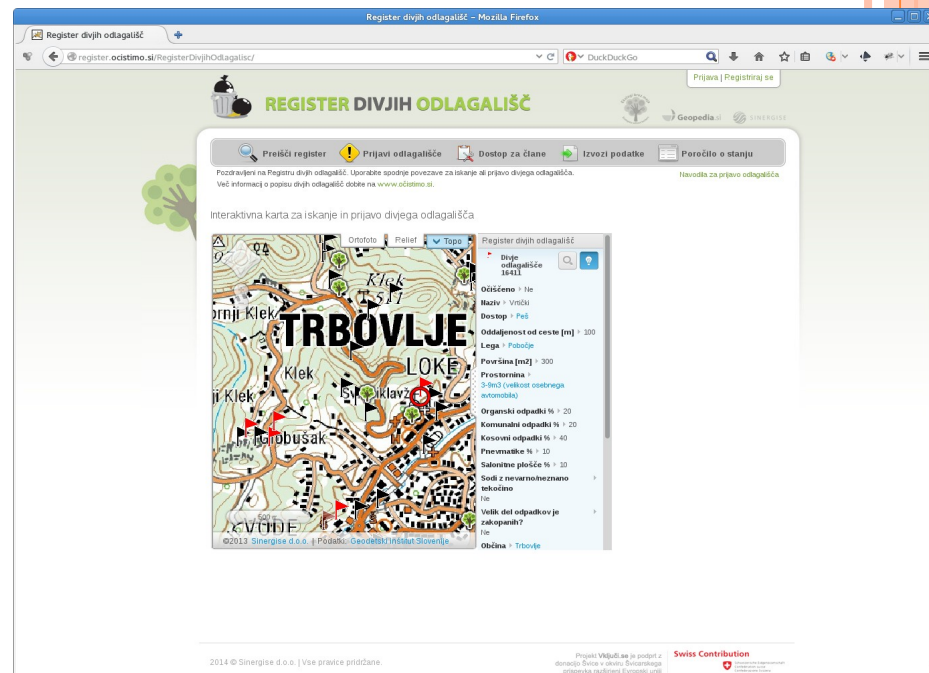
Register divjih odlagališč - Mozilla Firefox

Register divjih odlagališč

register.ocistimo.si/RegisterDivjihOdlagalisc/

DuckDuckGo

Prijava | Registriraj se

REGISTER DIVJIH ODLAGALIŠČ

Geopedia.si

SINERGISE

Preišči register

Prijavi odlagališče

Dostop za člane

Izvozi podatke

Poročilo o stanju

Pozdravljeni na Registru divjih odlagališč. Uporabite spodnje povezave za iskanje ali prijavo divjega odlagališča.
Več informacij o popisu divjih odlagališč dobite na www.očistimo.si.

Navodila za prijavo odlagališča

Interaktivna karta za iskanje in prijavo divjega odlagališča

Ortofoto

Relief

Topo

Klek

rnji Klek

TRBOVLJE

LOKE

Klek

Sv. Miklavž

ji Klek

Grobušak

500 m

@2013 Sinergise d.o.o. | Podatki: Geodetski inštitut Slovenije

Register divjih odlagališč

Divje odlagališče 16411

Očiščeno ▸ Ne

Naziv ▸ Vrtički

Dostop ▸ Peš

Oddaljenost od ceste [m] ▸ 100

Lega ▸ Pobočje

Površina [m2] ▸ 300

Prostornina ▸
3-9m3 (velikost osebnega avtomobila)

Organski odpadki % ▸ 20

Komunalni odpadki % ▸ 20

Kosovni odpadki % ▸ 40

Pnevmatike % ▸ 10

Salonitne plošče % ▸ 10

Sodi z nevarno/neznano tekočino
Ne

Velik del odpadkov je zakopanih?
Ne

Občina ▸ Trbovlje

2014 © Sinergise d.o.o. | Vse pravice pridržane.

Projekt Vključi.se je podprt z donacijo Švica v okviru Švicarskega prispevka razširjeni Evropski uniji

Swiss Contribution